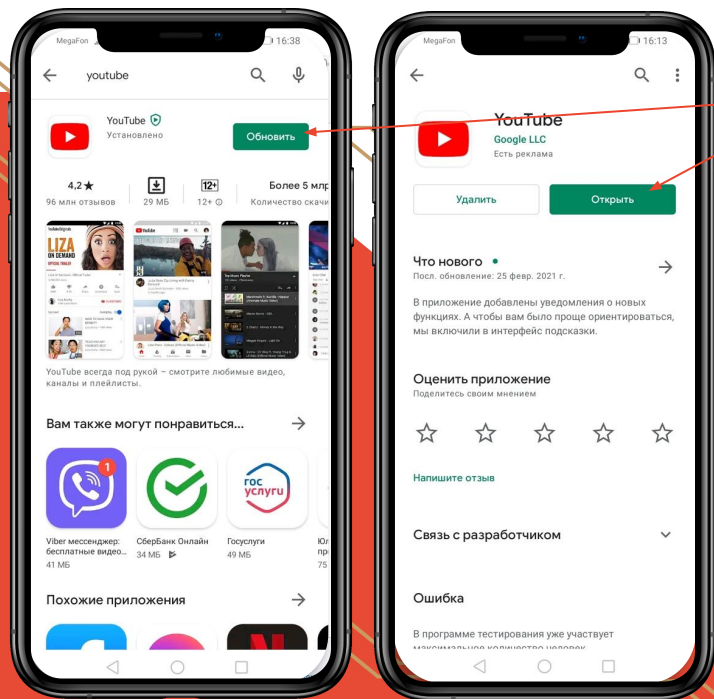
MegaFon 16:38

youtube

YouTube
Установлено
Обновить

4,2 ★
96 млн отзывов
29 МБ
12+
Более 5 млр
Количество скачи

LIZA ON DEMAND

YouTube всегда под рукой – смотрите любимые видео, каналы и плейлисты.

Вам также могут понравиться...

Viber мессенджер: бесплатные видео...
41 МБ
СберБанк Онлайн
34 МБ
Госуслуги
49 МБ

Похожие приложения

MegaFon 16:13

YouTube
Google LLC
Есть реклама

Удалить
Открыть

Что нового •
Посл. обновление: 25 февр. 2021 г.

В приложение добавлены уведомления о новых функциях. А чтобы вам было проще ориентироваться, мы включили в интерфейс подсказки.

Оценить приложение
Поделитесь своим мнением

Напишите отзыв

Связь с разработчиком

Ошибка

В программе тестирования уже участвует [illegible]